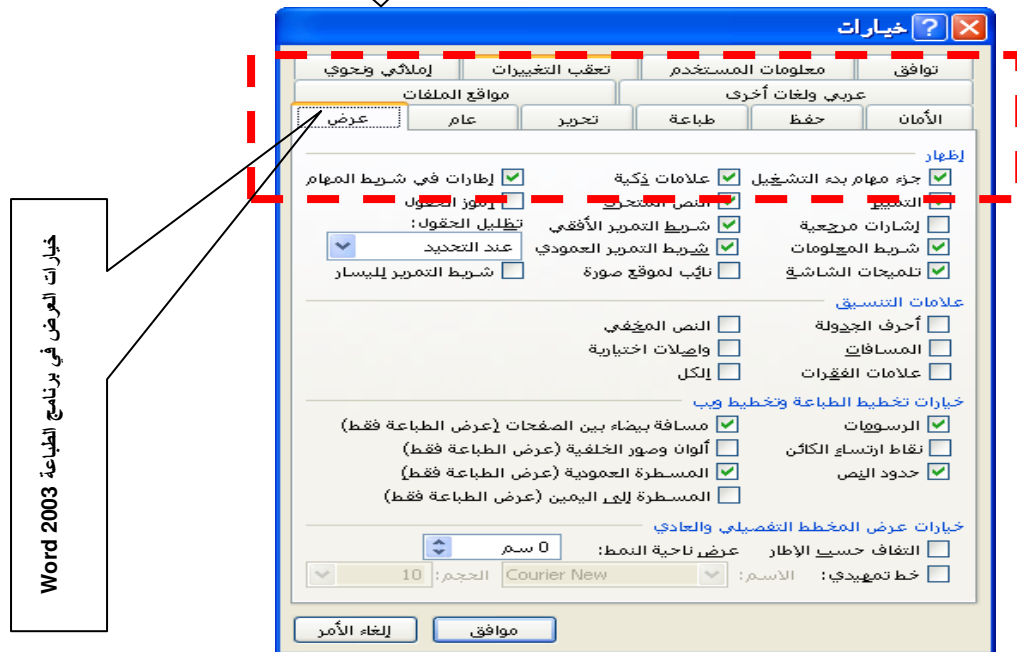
خيارات

توافق | معلومات المستخدم | تعقب التغييرات | إملائي ونحوي
عربي ولغات أخرى | مواقع الملفات
الأمان | حفظ | طباعة | تحرير | عام | عرض

إظهار
جزء مهام بدء التشغيل | علامات ذكية | إطارات في شريط المهام
التمييز | النص المتحرك | رموز الحقول
إشارات مرجعية | شريط التمرير الأفقي | تظليل الحقول:
شريط المعلومات | شريط التمرير العمودي | عند التحديد
تلميحات الشاشة | نائب لموقع صورة | شريط التمرير لليسار

علامات التنسيق
أحرف الجدولة | النص المخفي
المسافات | واصلات اختيارية
علامات الفقرات | الكل

خيارات تخطيط الطباعة وتخطيط ويب
الرسومات | مسافة بيضاء بين الصفحات (عرض الطباعة فقط)
نقاط ارتساء الكائن | ألوان وصور الخلفية (عرض الطباعة فقط)
حدود النص | المسطرة العمودية (عرض الطباعة فقط)
المسطرة إلى اليمين (عرض الطباعة فقط)

خيارات عرض المخطط التفصيلي والعادي
التفاف حسب الإطار | عرض ناحية النمط: | 0 سم
خط تمهيدي | الاسم: | Courier New | الحجم: | 10

موافق | إلغاء الأمر

خيارات العرض في برنامج الطباعة Word 2003